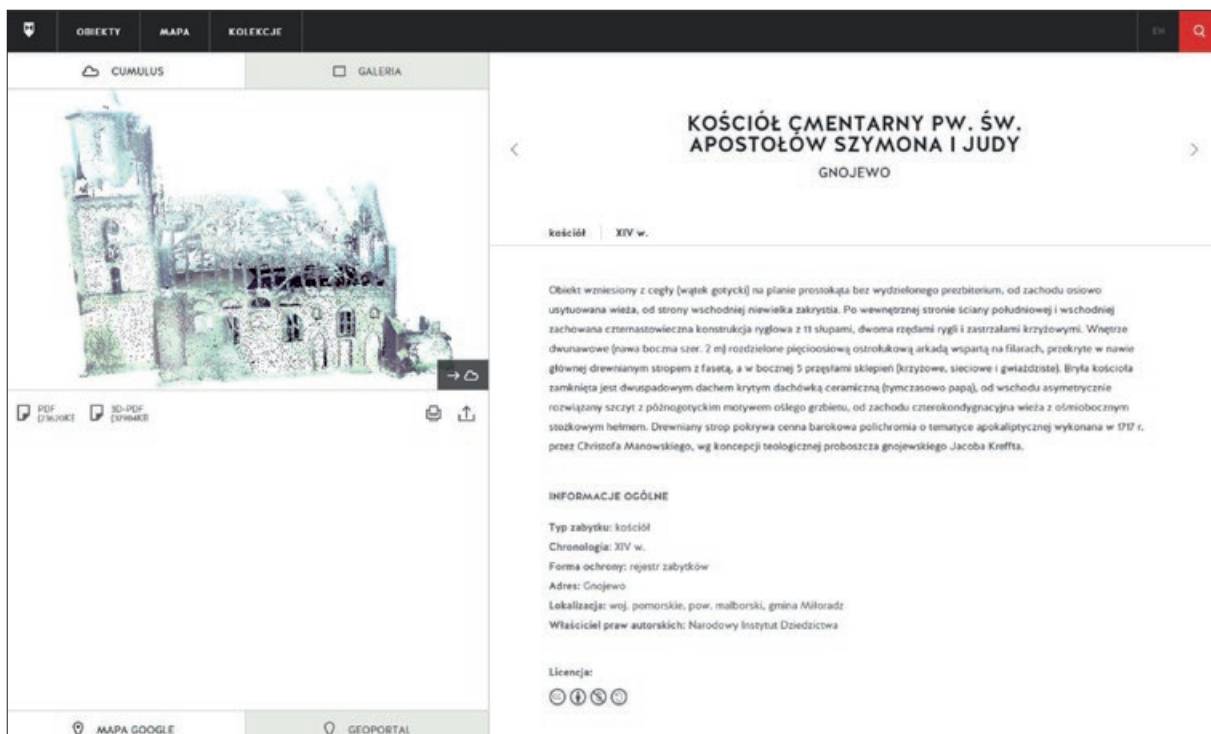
OBIEKTY MAPA KOLEKCJE

EN

CUMULUS GALERIA

PDF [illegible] 3D-PDF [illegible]

KOŚCIÓŁ CMENTARNY PW. ŚW. APOSTOŁÓW SZYMONA I JUDY

GNOJEWO

kościół XIV w.

Obiekt wzniesiony z cegły (wątek gotycki) na planie prostokąta bez wydzielonego prezbiterium, od zachodu osiowo usytuowana wieża, od strony wschodniej niewielka zakrystia. Po wewnętrznej stronie ściany południowej i wschodniej zachowana czternastowieczna konstrukcja ryglowa z 11 słupami, dwoma rzędami rygli i zastrzałami krzyżowymi. Wnętrze dwunawowe (nawa boczna szer. 2 m) rozdzielone pięcioosiową ostrołukową arkadą wspartą na filarach, przekryte w nawie głównej drewnianym stropem z fasetą, a w bocznej 5 przęsłami sklepień (krzyżowe, sieciowe i gwiaździste). Bryła kościoła zamknięta jest dwuspadowym dachem krytym dachówką ceramiczną (tymczasowo papą), od wschodu asymetrycznie rozwiązany szczyt z późnogotyckim motywem oślego grzbietu, od zachodu czterokondygnacyjna wieża z ośmiobocznym stożkowym hełmem. Drewniany strop pokrywa cenna barokowa polichromia o tematyce apokaliptycznej wykonana w 1717 r. przez Christofa Manowskiego, wg koncepcji teologicznej proboszcza gnojewskiego Jacoba Kreffta.

INFORMACJE OGÓLNE

Typ zabytku: kościół
Chronologia: XIV w.
Forma ochrony: rejestr zabytków
Adres: Gnojewo
Lokalizacja: woj. pomorskie, pow. malborski, gmina Miłoradz
Właściciel praw autorskich: Narodowy Instytut Dziedzictwa

Licencja:

MAPA GOOGLE GEOPORTAL